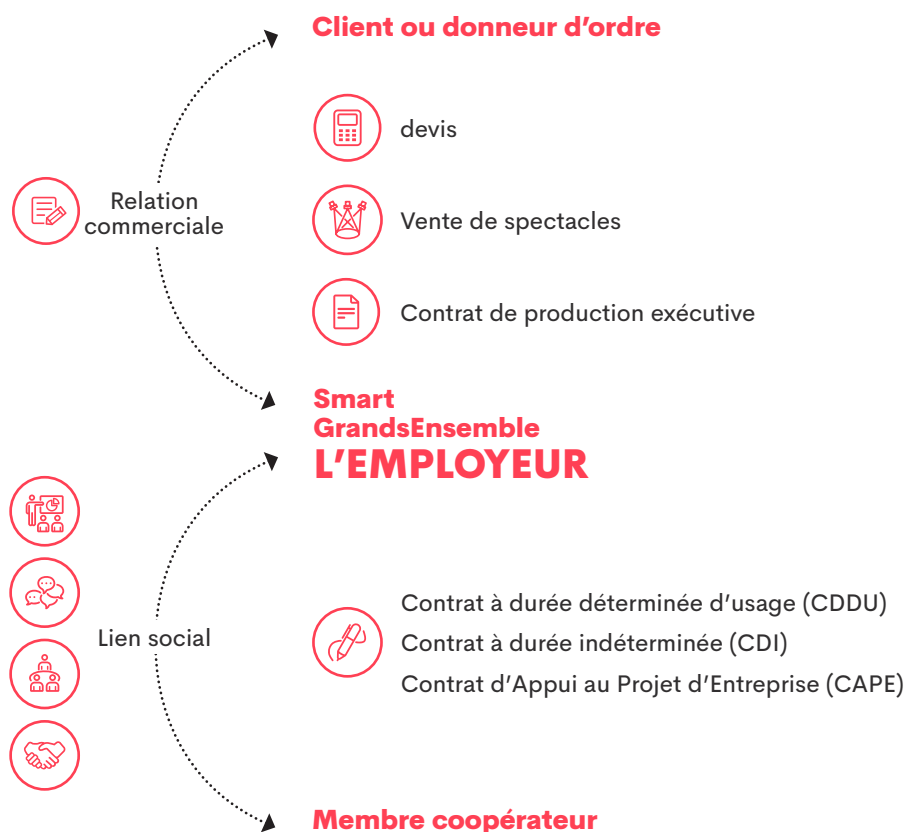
Client ou donneur d'ordre

devis

Vente de spectacles

Contrat de production exécutive

Relation commerciale

Smart
GrandsEnsemble
L'EMPLOYEUR

Lien social

Contrat à durée déterminée d'usage (CDDU)
Contrat à durée indéterminée (CDI)
Contrat d'Appui au Projet d'Entreprise (CAPE)

Membre coopérateur